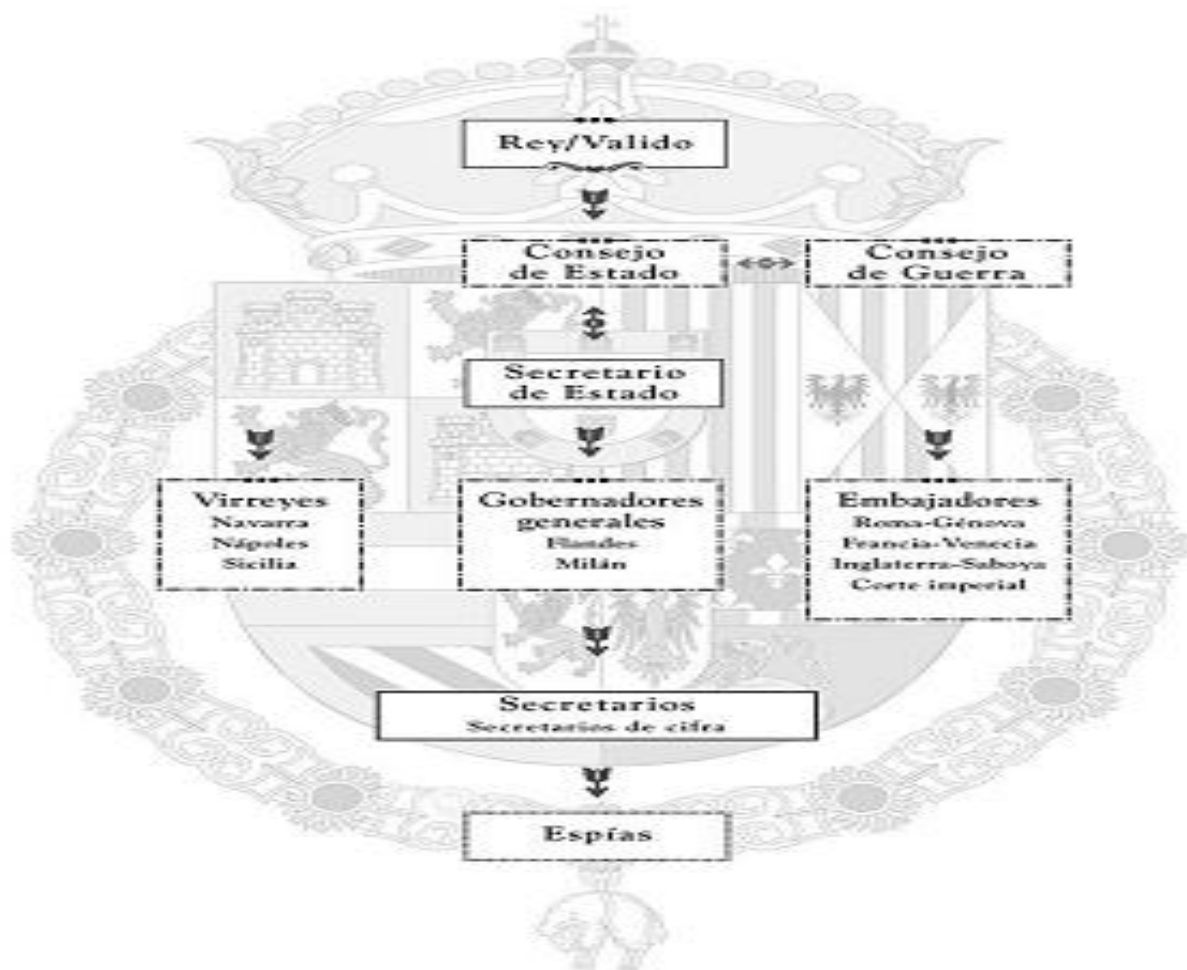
Rey/Valido

Consejo de Estado

Consejo de Guerra

Secretario de Estado

Virreyes
Navarra
Nápoles
Sicilia

Gobernadores generales
Flandes
Milán

Embajadores
Roma-Génova
Francia-Venecia
Inglaterra-Saboya
Corte imperial

Secretarios
Secretarios de cifra

Espías